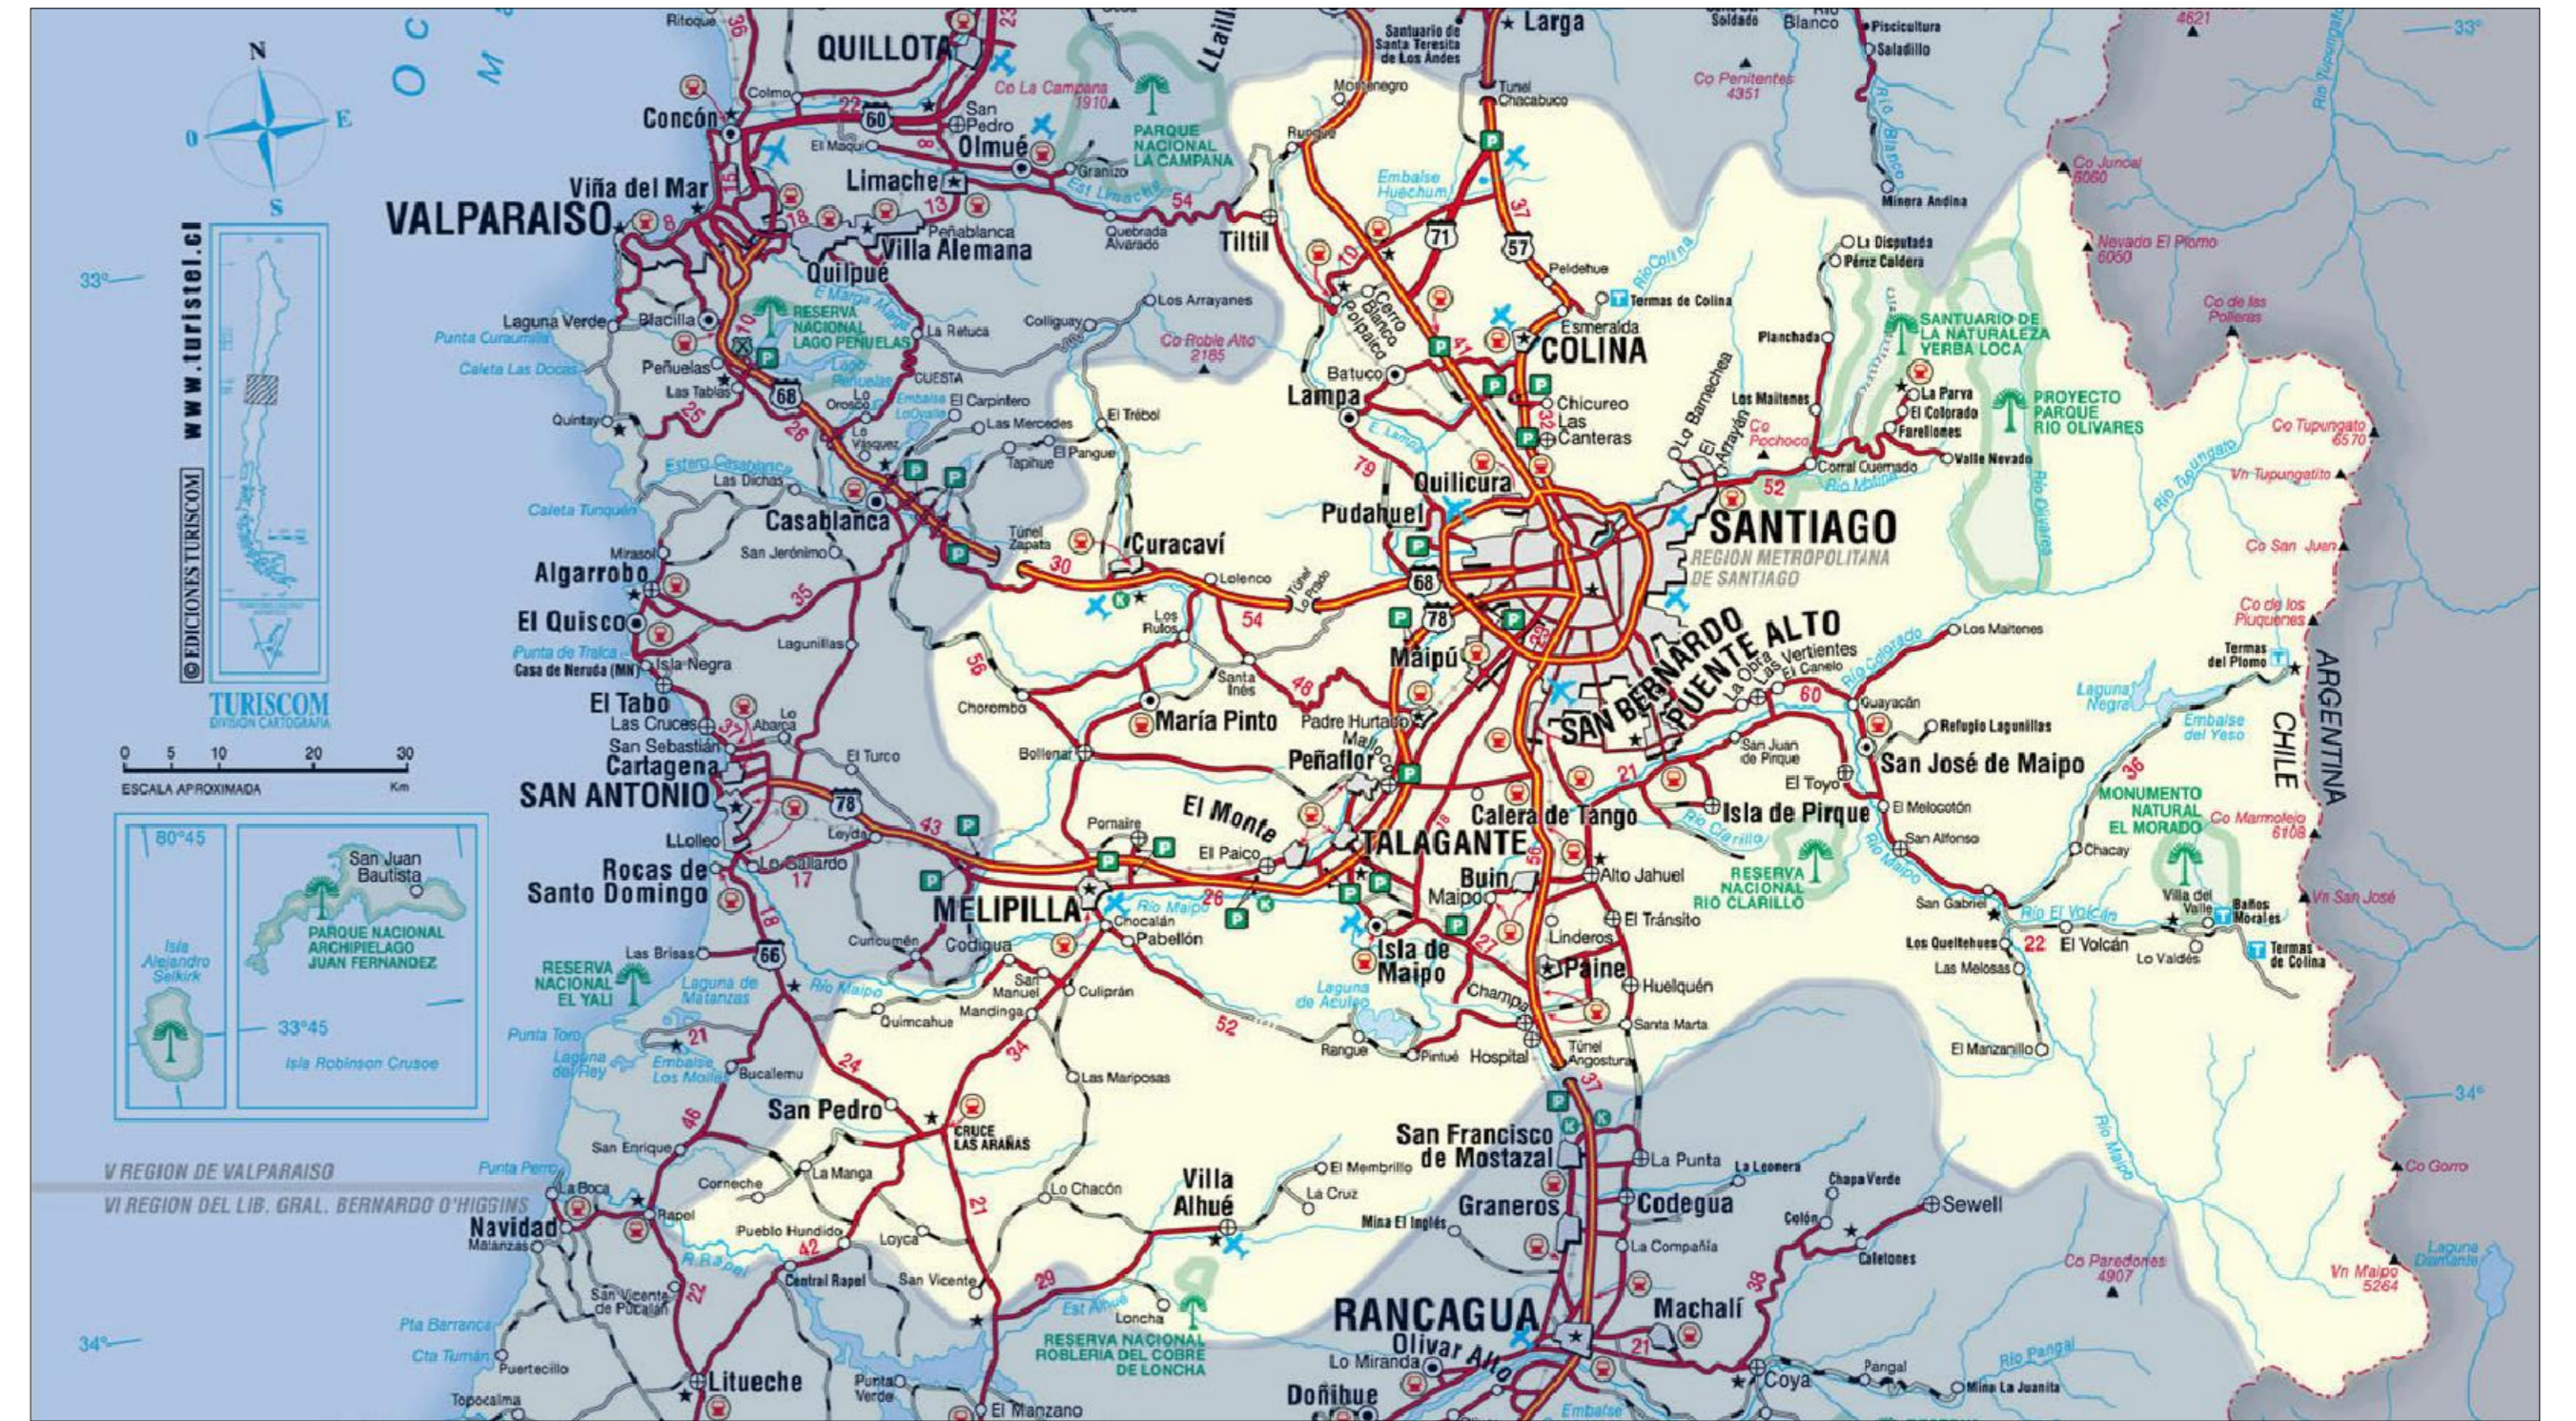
N
O
E
S
www.turistel.cl
©EDICIONES TURISCOM
TURISCOM
DIVISION CARTOGRAFIA
0 5 10 20 30
ESCALA APROXIMADA Km
80°45
Isla Alejandro Selkirk
33°45
San Juan Bautista
PARQUE NACIONAL ARCHIPIELAGO JUAN FERNANDEZ
Isla Robinson Crusoe
33°
34°
V REGION DE VALPARAISO
VI REGION DEL LIB. GRAL. BERNARDO O'HIGGINS

QUILLOTA
Concón
Viña del Mar
VALPARAISO
Olmué
Limache
Villa Alemana
Quilpué
San Pedro
El Maqui
Granizo
Colmo
Ritoque
Co La Campana 1910
PARQUE NACIONAL LA CAMPANA
Est Limache
Peñablanca
Quebrada Alvarado
Tiltil
Laguna Verde
Placilla
Punta Curaumilla
Caleta Las Docas
Peñuelas
Las Tablas
Quintay
RESERVA NACIONAL LAGO PEÑUELAS
La Retuca
Colliguay
Los Arrayanes
Co Roble Alto 2185
CUESTA
El Carpintero
Orozco
Las Mercedes
El Trébol
Lo Vásquez
El Pangue
Tapihue
Estero Casablanca
Las Dichas
Caleta Tunquén
Casablanca
Túnel Zapata
Curacaví
Lolenco
Túnel Lo Prado
San Jerónimo
Mirasol
Algarrobo
El Quisco
Punta de Tralca
Isla Negra
Casa de Neruda (MN)
Lagunillas
Los Rulos
El Tabo
Las Cruces
San Sebastián
Cartagena
SAN ANTONIO
Abarca
El Turco
Chorombo
Santa Inés
María Pinto
Padre Hurtado
Bollenar
Peñaflor
Malloco
El Monte
Pomaire
El Paico
TALAGANTE
LLolleo
Lo Gallardo
Leyda
Rocas de Santo Domingo
MELIPILLA
Chocalán
Pabellón
Codigua
Cuncumén
Las Brisas
RESERVA NACIONAL EL YALI
Laguna de Matanzas
Río Maipo
Quimcahue
San Manuel
Mandinga
Culiprán
Punta Toro
Laguna del Rey
Embalse Los Molles
Bucalemu
San Pedro
CRUCE LAS ARAÑAS
Las Mariposas
San Enrique
Punta Perro
La Boca
Rapel
Corneche
La Manga
Navidad
Matanzas
Pueblo Hundido
Loyca
Lo Chacón
Villa Alhué
El Membrillo
La Cruz
Mina El Inglés
San Vicente de Pucalán
Central Rapel
San Vicente
Pta Barranca
Cta Tumán
Puertecillo
Topocalma
Litueche
Punta Verde
El Manzano
RESERVA NACIONAL ROBLERIA DEL COBRE DE LONCHA
Loncha
Est Alhué
Santuario de Santa Teresita de Los Andes
Larga
Montenegro
Rungue
Túnel Chacabuco
Embalse Huechún
Peldehue
Río Colina
Termas de Colina
Cerro Blanco
Polpaico
Esmeralda
COLINA
Batuco
Lampa
Chicureo
Las Canteras
E. Lampa
Quilicura
Pudahuel
Maipú
SANTIAGO
REGION METROPOLITANA DE SANTIAGO
SAN BERNARDO
PUENTE ALTO
La Obra
Las Vertientes
El Canelo
Los Maitenes
Calera de Tango
Isla de Pirque
San Juan de Pirque
El Toyo
Río Clarillo
RESERVA NACIONAL RIO CLARILLO
Buin
Maipo
Alto Jahuel
El Tránsito
Linderos
Isla de Maipo
Paine
Huelquén
Champa
Laguna de Aculeo
Rangue
Pintué
Hospital
Santa Marta
Túnel Angostura
San Francisco de Mostazal
La Punta
La Leonera
Graneros
Codegua
La Compañía
Chapa Verde
Celón
Sewell
Caletones
Machalí
RANCAGUA
Olivar Alto
Lo Miranda
Doñihue
Coya
Pangal
Río Pangal
Mina La Juanita
Embalse
Soldado
Blanco
Piscicultura
Saladillo
Co Penitentes 4351
Río Blanco
Minera Andina
Co Juncal 6060
Nevado El Plomo 6050
La Disputada
Pérez Caldera
SANTUARIO DE LA NATURALEZA YERBA LOCA
Co de las Polleras
Planchada
Los Maitenes
La Parva
El Colorado
Farellones
PROYECTO PARQUE RIO OLIVARES
Valle Nevado
La Barnechea
El Arrayán
Co Pochoco
Corral Quemado
Río Molina
Río Olivares
Co Tupungato 6570
Vn Tupungatito
Río Tupungato
Co San Juan
Co de los Piuquenes
Termas del Plomo
Río Colorado
Laguna Negra
Embalse del Yeso
Quayacán
Refugio Lagunillas
San José de Maipo
El Melocotón
San Alfonso
Chacay
MONUMENTO NATURAL EL MORADO
Co Marmolejo 6108
Vn San José
Villa del Valle
Baños Morales
Río El Volcán
San Gabriel
Los Queltehues
El Volcán
Lo Valdés
Termas de Colina
Las Melosas
El Manzanillo
Río Maipo
Co Paredones 4907
Co Gorro
Laguna Diamante
Vn Maipo 5264
CHILE
ARGENTINA
4621
33°
34°